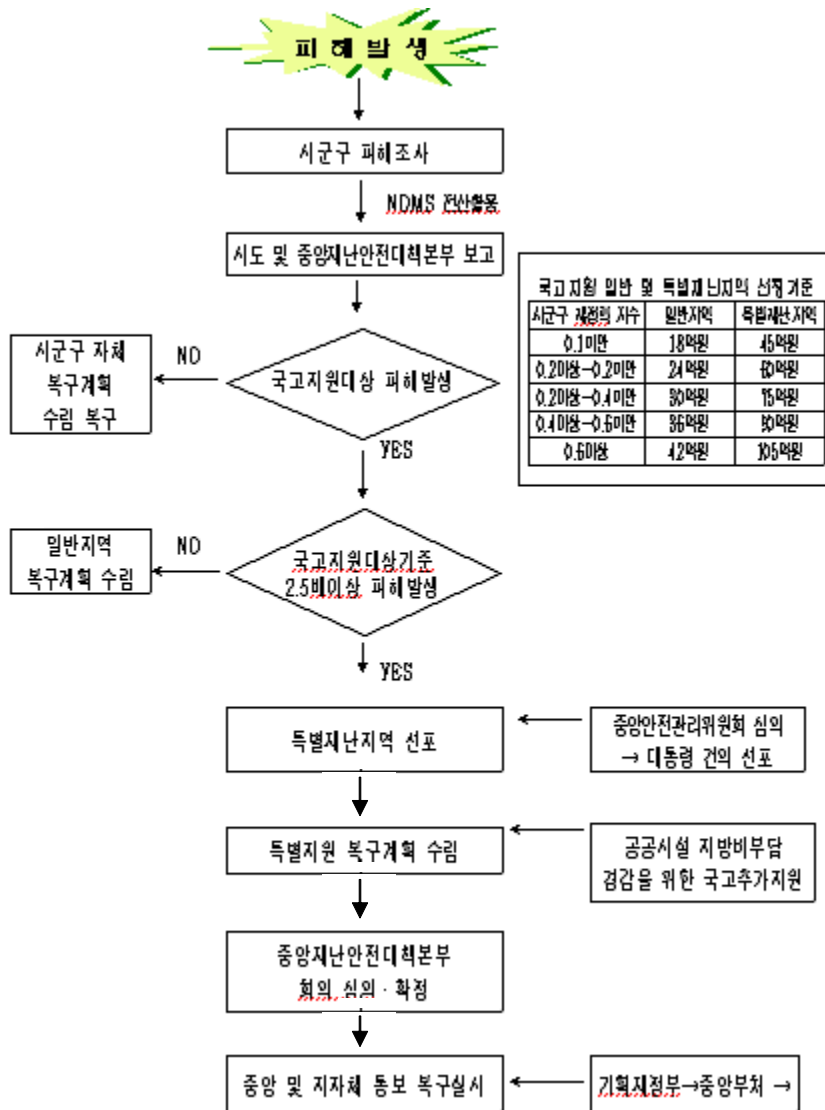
피 해 발 생

시군구 피해조사

NDMS 전산활용

시도 및 중앙재난안전대책본부 보고

국고지원 일반 및 특별재난지역 선정 기준

| 시군구 재정력 지수 | 일반지역 | 특별재난 지역 |
|---|---|---|
| 0.1미만 | 18억원 | 45억원 |
| 0.1이상~0.2미만 | 24억원 | 60억원 |
| 0.2이상~0.4미만 | 30억원 | 75억원 |
| 0.4이상~0.6미만 | 36억원 | 90억원 |
| 0.6이상 | 42억원 | 105억원 |

시군구 자체 복구계획 수립 복구

NO

국고지원대상 피해발생

YES

일반지역 복구계획 수립

NO

국고지원대상기준 2.5배이상 피해발생

YES

특별재난지역 선포

중앙안전관리위원회 심의 → 대통령 건의 선포

특별지원 복구계획 수립

공공시설 지방비부담 경감을 위한 국고추가지원

중앙재난안전대책본부 회의 심의 · 확정

중앙 및 지자체 통보 복구실시

기획재정부→중앙부처 →